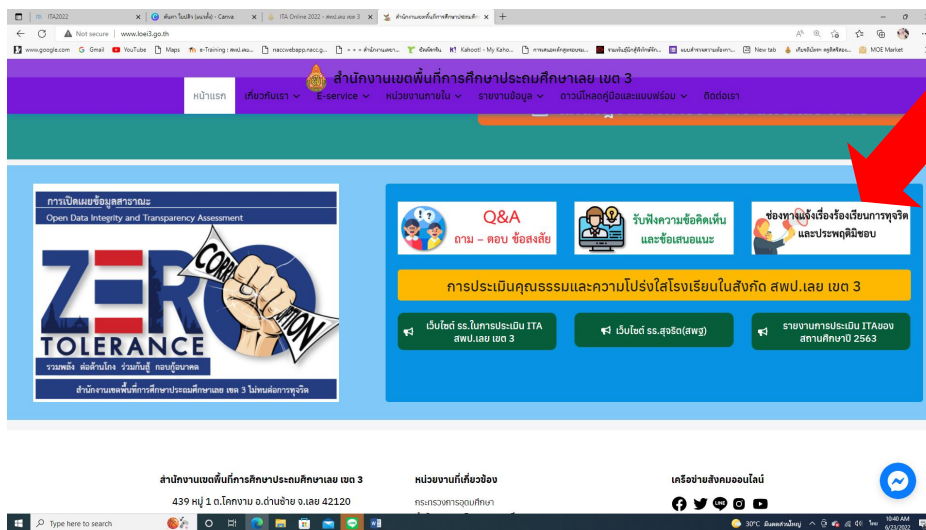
ITA2022 | ต้นเขา ใบปลิว (แนวตั้ง) - Canva | ITA Online 2022 - สพป.เลย เขต 3 | สำนักงานเขตพื้นที่การศึกษาประถมศึกษา

Not secure | www.loei3.go.th

www.google.com G Gmail YouTube Maps e-Training : สพฐ.ออนไลน์ naccwebapp.nacc.g... Kahoot! - My Kaho... New tab MOE Market

สำนักงานเขตพื้นที่การศึกษาประถมศึกษาเลย เขต 3

หน้าแรก เกี่ยวกับเรา E-service หน่วยงานภายใน รายงานข้อมูล ดาวน์โหลดคู่มือและแบบฟอร์ม ติดต่อเรา

การเปิดเผยข้อมูลสาธารณะ
Open Data Integrity and Transparency Assessment
ZERO TOLERANCE
CORRUPTION
รวมพลัง ต่อต้านโกง ร่วมกันสู้ กอบกู้อนาคต
สำนักงานเขตพื้นที่การศึกษาประถมศึกษาเลย เขต 3 ไม่ทนต่อการทุจริต

Q&A
ถาม – ตอบ ข้อสงสัย

รับฟังความข้อคิดเห็นและข้อเสนอแนะ

ช่องทางแจ้งเรื่องร้องเรียนการทุจริตและประพฤติมิชอบ

การประเมินคุณธรรมและความโปร่งใสโรงเรียนในสังกัด สพป.เลย เขต 3

เว็บไซต์ รร.ในการประเมิน ITA สพป.เลย เขต 3

เว็บไซต์ รร.สุจริต(สพฐ)

รายงานการประเมิน ITAของสถานศึกษาปี 2563

สำนักงานเขตพื้นที่การศึกษาประถมศึกษาเลย เขต 3
439 หมู่ 1 ต.โคกงาม อ.ด่านซ้าย จ.เลย 42120

หน่วยงานที่เกี่ยวข้อง
กระทรวงศึกษาธิการ

เครือข่ายสังคมออนไลน์

Type here to search
30°C
10:40 AM
6/23/2022